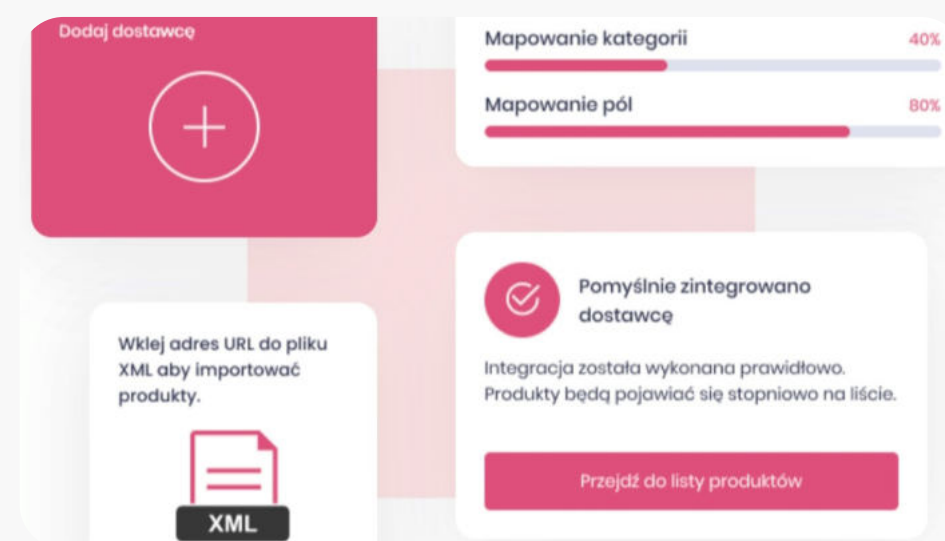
Dodaj dostawcę

Mapowanie kategorii 40%

Mapowanie pól 80%

Wklej adres URL do pliku XML aby importować produkty.

XML

Pomyślnie zintegrowano dostawcę

Integracja została wykonana prawidłowo. Produkty będą pojawiać się stopniowo na liście.

Przejdź do listy produktów